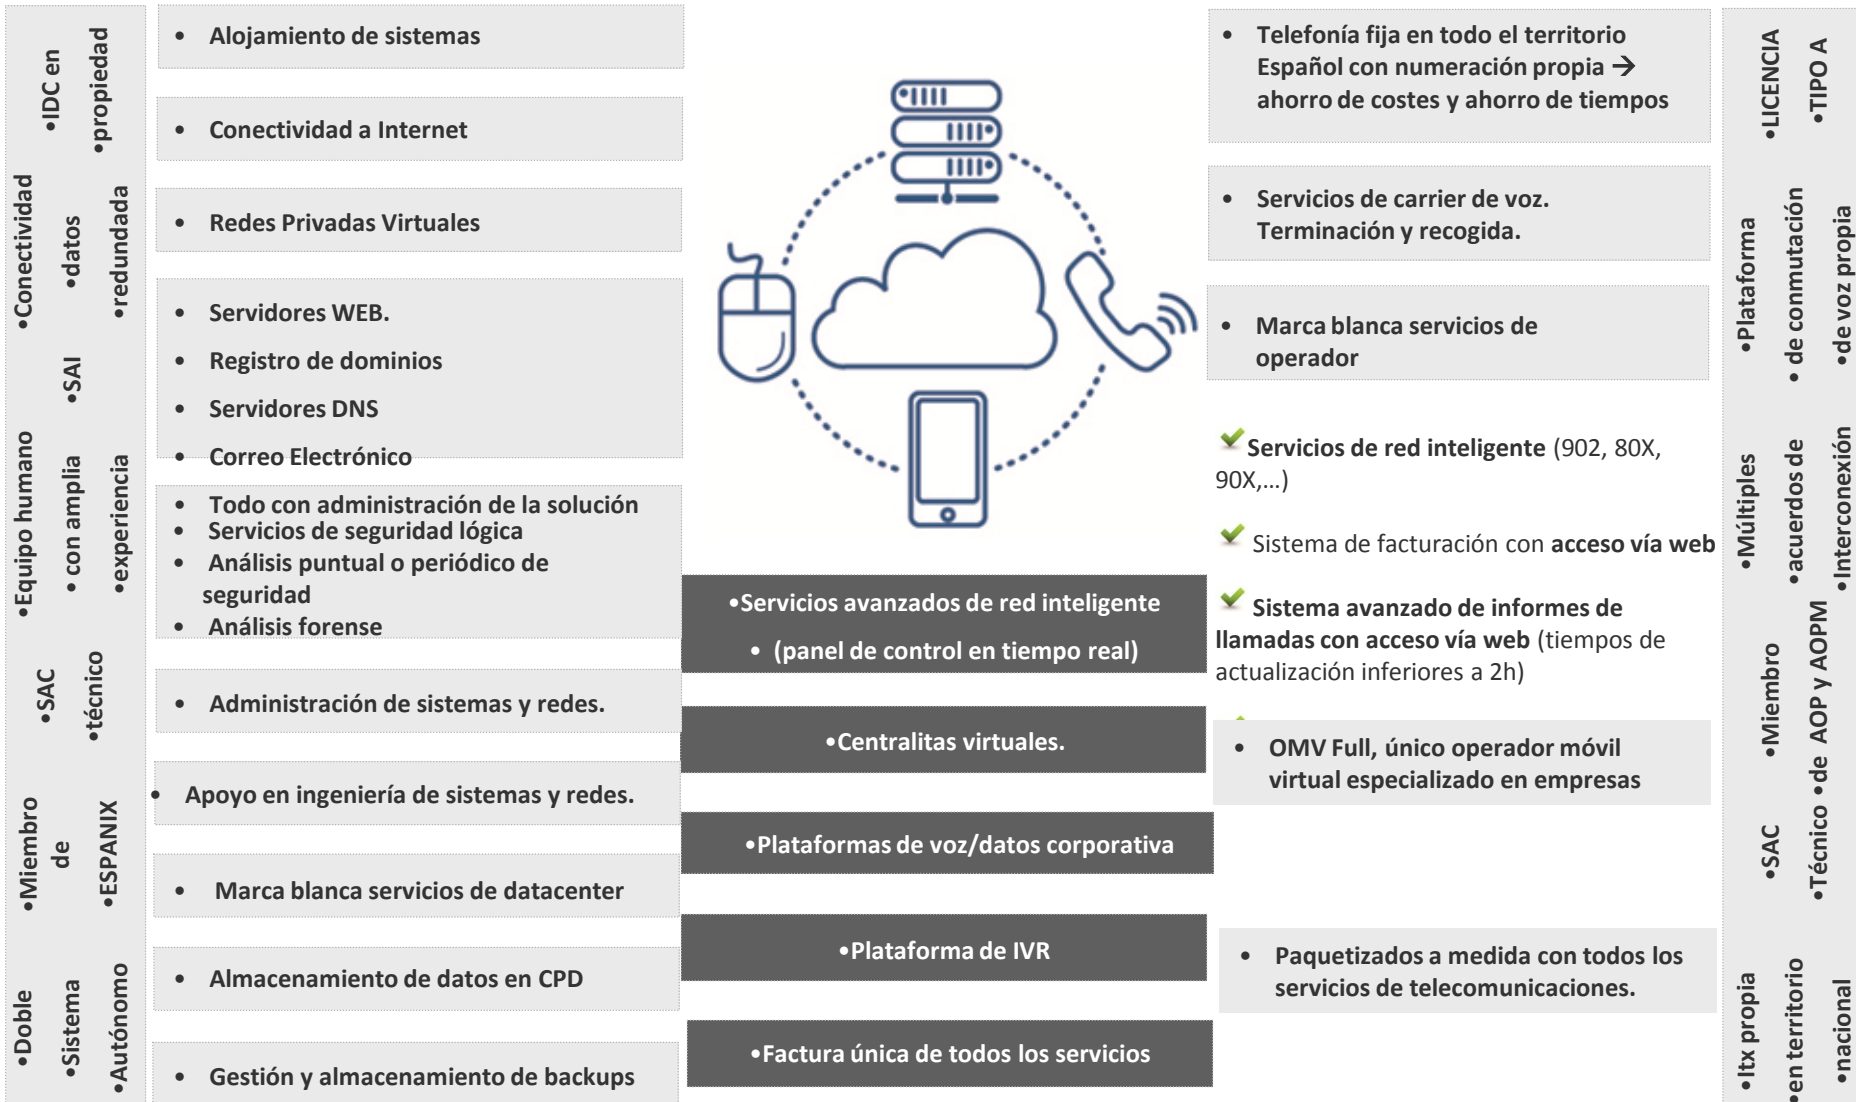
•IDC en
•propiedad

•Conectividad
•datos
•redundada

•SAI

•Equipo humano
• con amplia
•experiencia

•SAC
•técnico

•Miembro
de
•ESPANIX

•Doble
•Sistema
•Autónomo

• Alojamiento de sistemas

• Conectividad a Internet

• Redes Privadas Virtuales

• Servidores WEB.
• Registro de dominios
• Servidores DNS
• Correo Electrónico

• Todo con administración de la solución
• Servicios de seguridad lógica
• Análisis puntual o periódico de seguridad
• Análisis forense

• Administración de sistemas y redes.

• Apoyo en ingeniería de sistemas y redes.

• Marca blanca servicios de datacenter

• Almacenamiento de datos en CPD

• Gestión y almacenamiento de backups

•Servicios avanzados de red inteligente
• (panel de control en tiempo real)

•Centralitas virtuales.

•Plataformas de voz/datos corporativa

•Plataforma de IVR

•Factura única de todos los servicios

• Telefonía fija en todo el territorio Español con numeración propia → ahorro de costes y ahorro de tiempos

• Servicios de carrier de voz. Terminación y recogida.

• Marca blanca servicios de operador

Servicios de red inteligente (902, 80X, 90X,…)

Sistema de facturación con acceso vía web

Sistema avanzado de informes de llamadas con acceso vía web (tiempos de actualización inferiores a 2h)

• OMV Full, único operador móvil virtual especializado en empresas

• Paquetizados a medida con todos los servicios de telecomunicaciones.

•LICENCIA
•TIPO A

•Plataforma
• de conmutación
•de voz propia

•Múltiples
•acuerdos de
•Interconexión

•Miembro
•de AOP y AOPM

•SAC
•Técnico

•Itx propia
•en territorio
•nacional